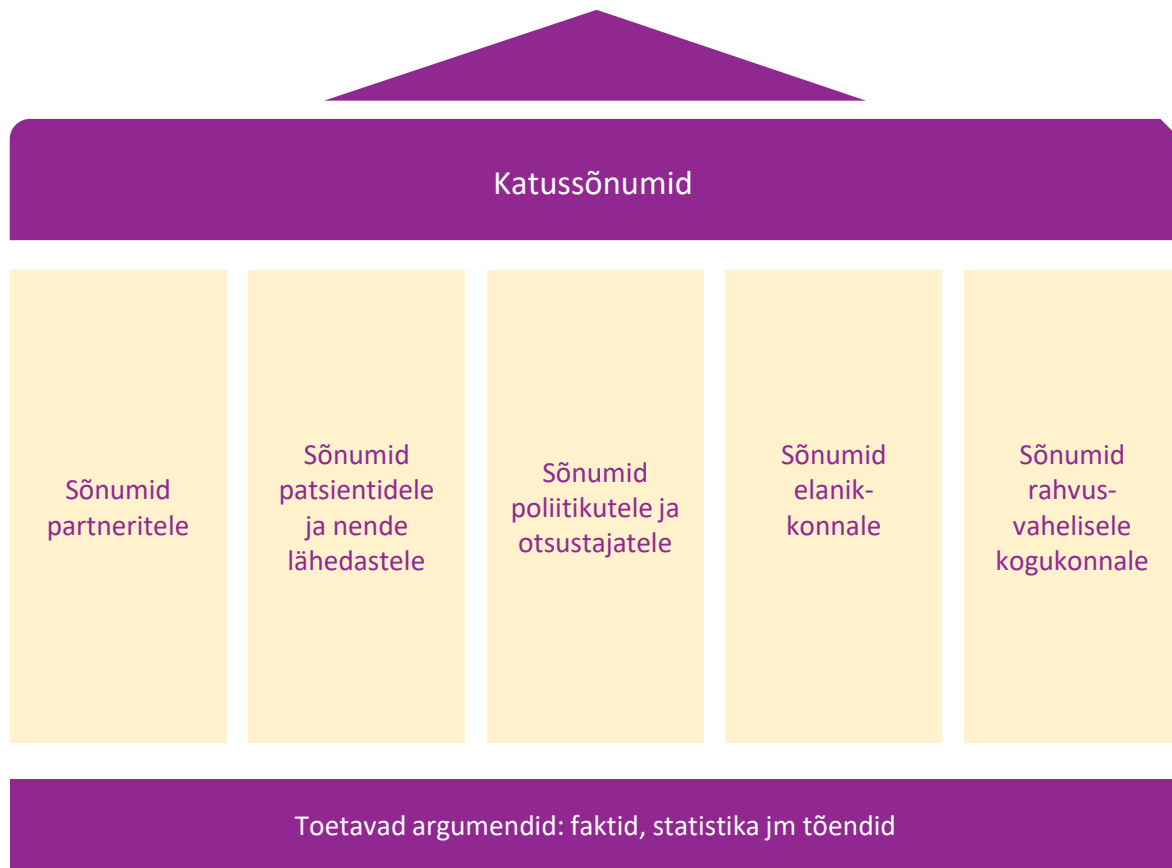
Katussõnumid

Sõnumid partneritele

Sõnumid patsientidele ja nende lähedastele

Sõnumid poliitikutele ja otsustajatele

Sõnumid elanikkonnale

Sõnumid rahvusvahelisele kogukonnale

Toetavad argumendid: faktid, statistika jm tõendid